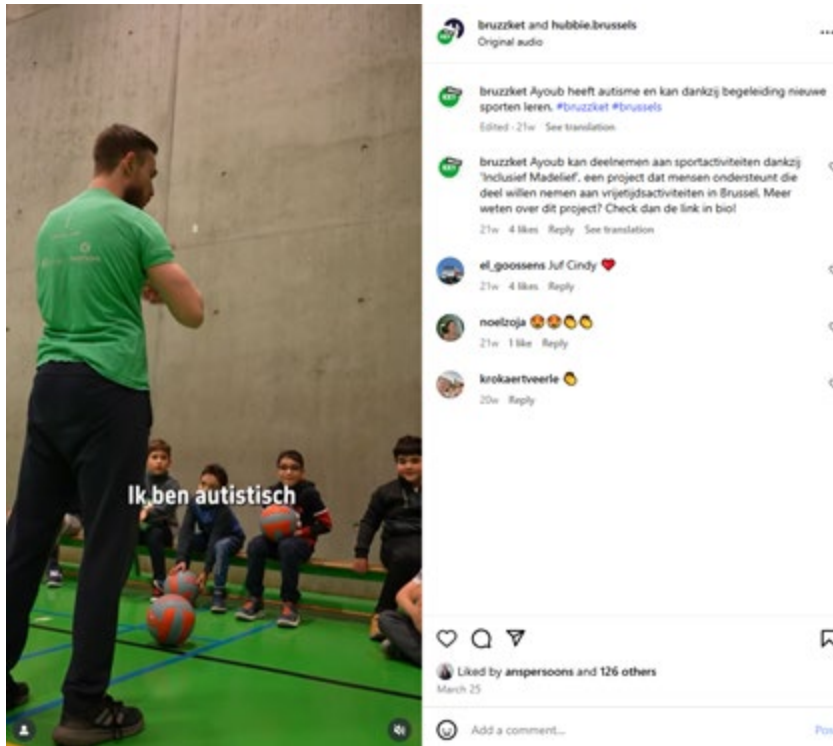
Ik ben autistisch

bruzzket and hubbie.brussels
Original audio

bruzzket Ayoub heeft autisme en kan dankzij begeleiding nieuwe sporten leren. #bruzzket #brussels
Edited · 21w See translation

bruzzket Ayoub kan deelnemen aan sportactiviteiten dankzij 'Inclusief Madelief', een project dat mensen ondersteunt die deel willen nemen aan vrijetijdsactiviteiten in Brussel. Meer weten over dit project? Check dan de link in bio!
21w 4 likes Reply See translation

el_goossens Juf Cindy ❤️
21w 4 likes Reply

noelzoja 😍😍👏👏
21w 1 like Reply

krokaertveerle 👏
20w Reply

Liked by anspersoons and 126 others
March 25

Add a comment...
Pos